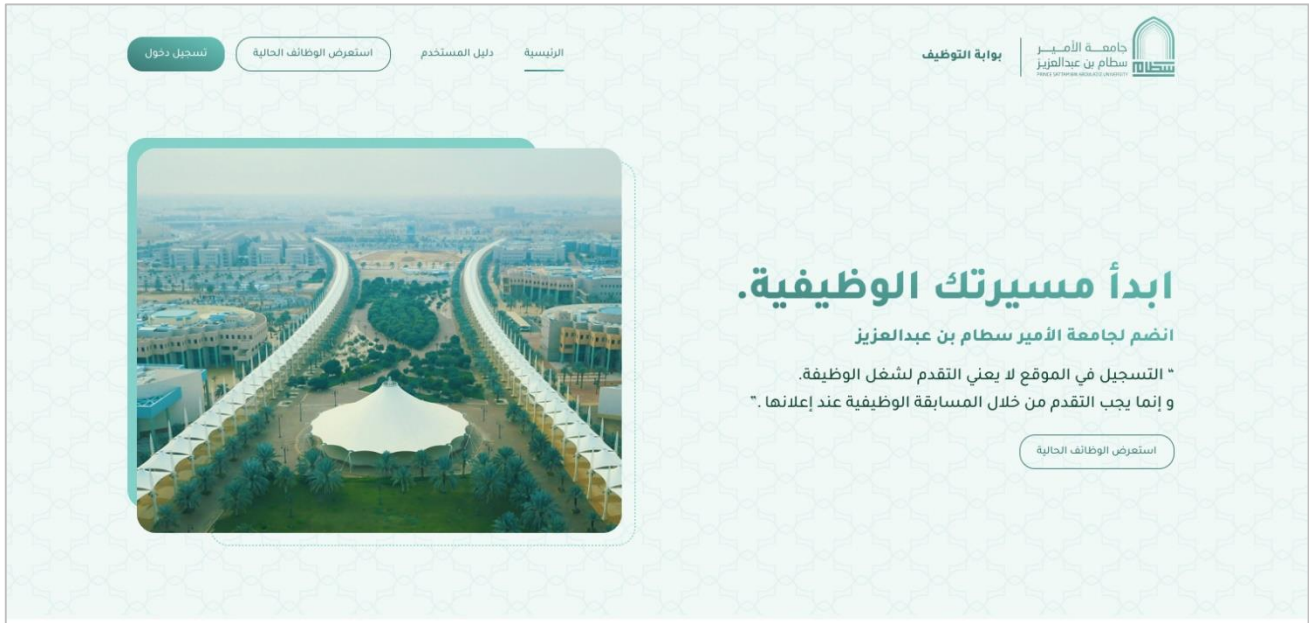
سطام

جامعة الأمير سطام بن عبدالعزيز
PRINCE SATTAM BIN ABDULAZIZ UNIVERSITY

بوابة التوظيف

الرئيسية دليل المستخدم استعرض الوظائف الحالية تسجيل دخول

ابدأ مسيرتك الوظيفية.

انضم لجامعة الأمير سطام بن عبدالعزيز

" التسجيل في الموقع لا يعني التقدم لشغل الوظيفة.
و إنما يجب التقدم من خلال المسابقة الوظيفية عند إعلانها ."

استعرض الوظائف الحالية